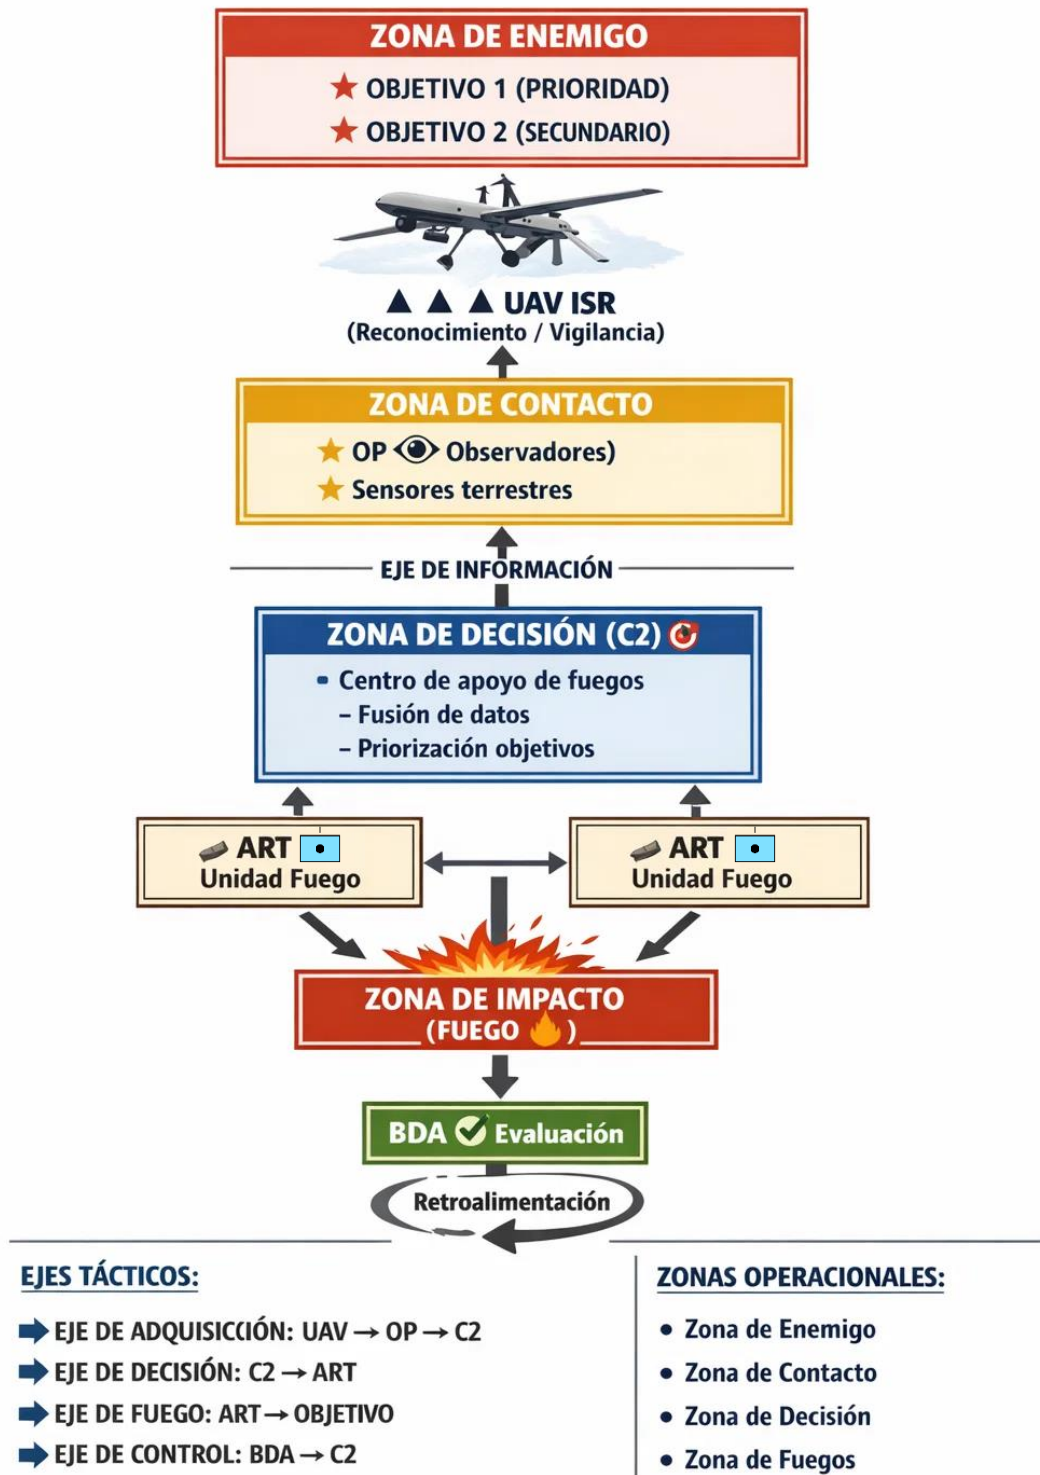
ZONA DE ENEMIGO

OBJETIVO 1 (PRIORIDAD)
OBJETIVO 2 (SECUNDARIO)

UAV ISR
(Reconocimiento / Vigilancia)

ZONA DE CONTACTO

OP Observadores)
Sensores terrestres

EJE DE INFORMACIÓN

ZONA DE DECISIÓN (C2)

Centro de apoyo de fuegos
– Fusión de datos
– Priorización objetivos

ART
Unidad Fuego

ART
Unidad Fuego

ZONA DE IMPACTO
(FUEGO )

BDA Evaluación

Retroalimentación

EJES TÁCTICOS:

EJE DE ADQUISICIÓN: UAV → OP → C2
EJE DE DECISIÓN: C2 → ART
EJE DE FUEGO: ART → OBJETIVO
EJE DE CONTROL: BDA → C2

ZONAS OPERACIONALES:

• Zona de Enemigo
• Zona de Contacto
• Zona de Decisión
• Zona de Fuegos